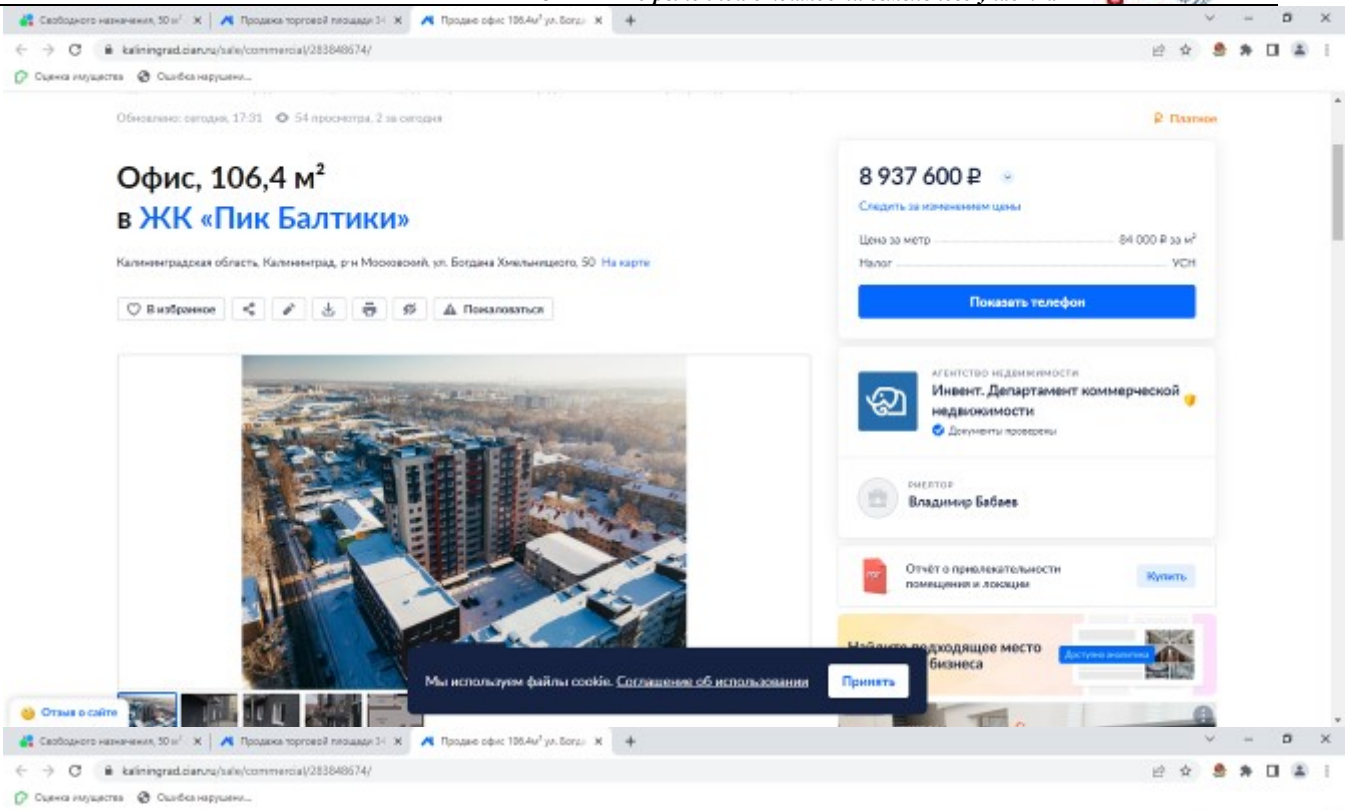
Свободного назначения, 50 м² | Продажа торговой площади 3 | Продаю офис 106,4м² ул. Богд

kaliningrad.cian.ru/sale/commercial/283848674/

Оценка имущества | Ошибка нарушени...

Обновлено: сегодня, 17:31 · 54 просмотра, 2 за сегодня

₽ Платное

Офис, 106,4 м²
в ЖК «Пик Балтики»

Калининградская область, Калининград, р-н Московский, ул. Богдана Хмельницкого, 50 На карте

В избранное | Пожаловаться

8 937 600 ₽

Следить за изменением цены

Цена за метр 84 000 ₽ за м²

Налог УСН

Показать телефон

АГЕНТСТВО НЕДВИЖИМОСТИ

Инвент. Департамент коммерческой недвижимости

Документы проверены

РИЕЛТОР

Владимир Бабаев

Отчёт о привлекательности помещения и локации

Купить

Найдите подходящее место бизнеса

Доступна аналитика

Отзыв о сайте

Мы используем файлы cookie. Соглашение об использовании

Принять

Свободного назначения, 50 м² | Продажа торговой площади 3 | Продаю офис 106,4м² ул. Богд

kaliningrad.cian.ru/sale/commercial/283848674/

Оценка имущества | Ошибка нарушени...